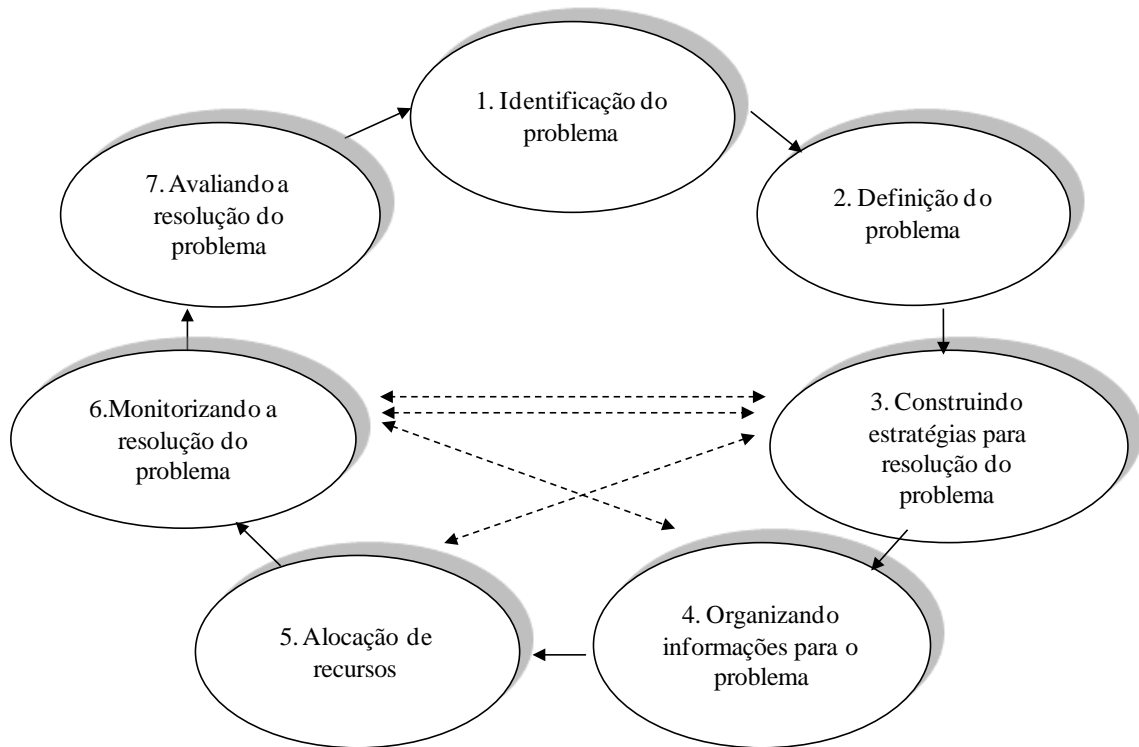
1. Identificação do problema

2. Definição do problema

3. Construindo estratégias para resolução do problema

4. Organizando informações para o problema

5. Alocação de recursos

6.Monitorizando a resolução do problema

7. Avaliando a resolução do problema